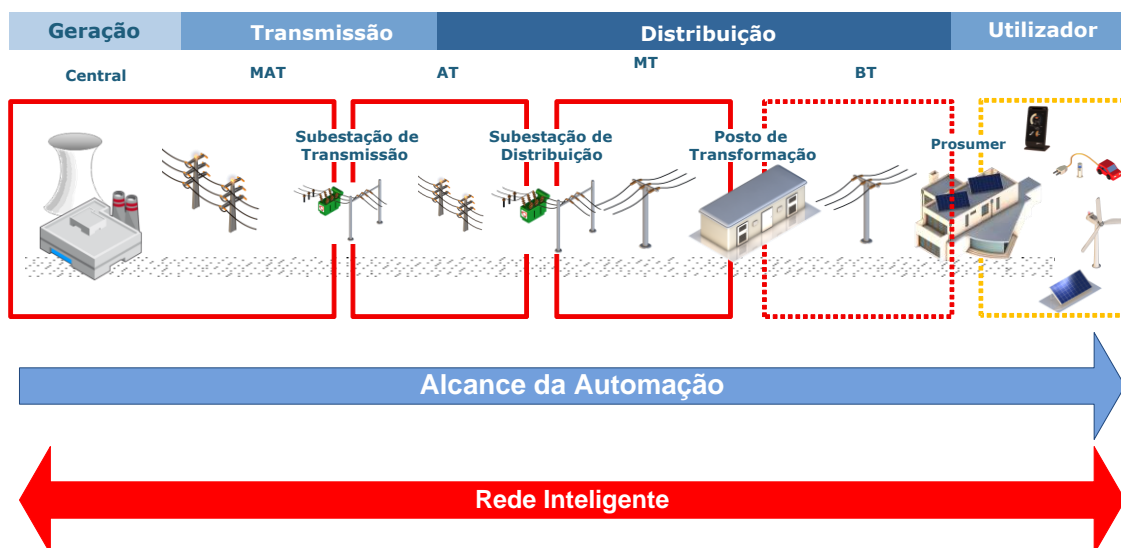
Geração

Transmissão

Distribuição

Utilizador

Central

MAT

AT

MT

BT

Subestação de Transmissão

Subestação de Distribuição

Posto de Transformação

Prosumer

Alcance da Automação

Rede Inteligente